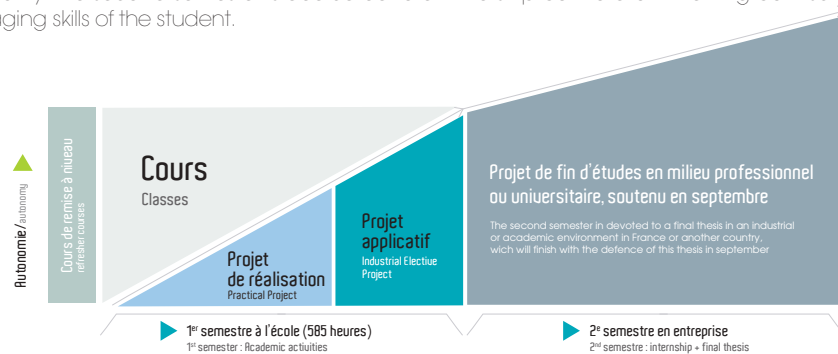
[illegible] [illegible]ging skills of the student.

Cours de remise à niveau
refresher courses

Autonomie/ autonomy

Cours
Classes

Projet de réalisation
Practical Project

Projet applicatif
Industrial Electiue Project

Projet de fin d'études en milieu professionnel ou uniuersitaire, soutenu en septembre

The second semester in devoted to a final thesis in an industrial or academic environment in France or another country, wich will finish with the defence of this thesis in september

1$^{er}$ semestre à l'école (585 heures)
1$^{st}$ semester : Academic actiuities

2$^{e}$ semestre en entreprise
2$^{nd}$ semestre : internship + final thesis